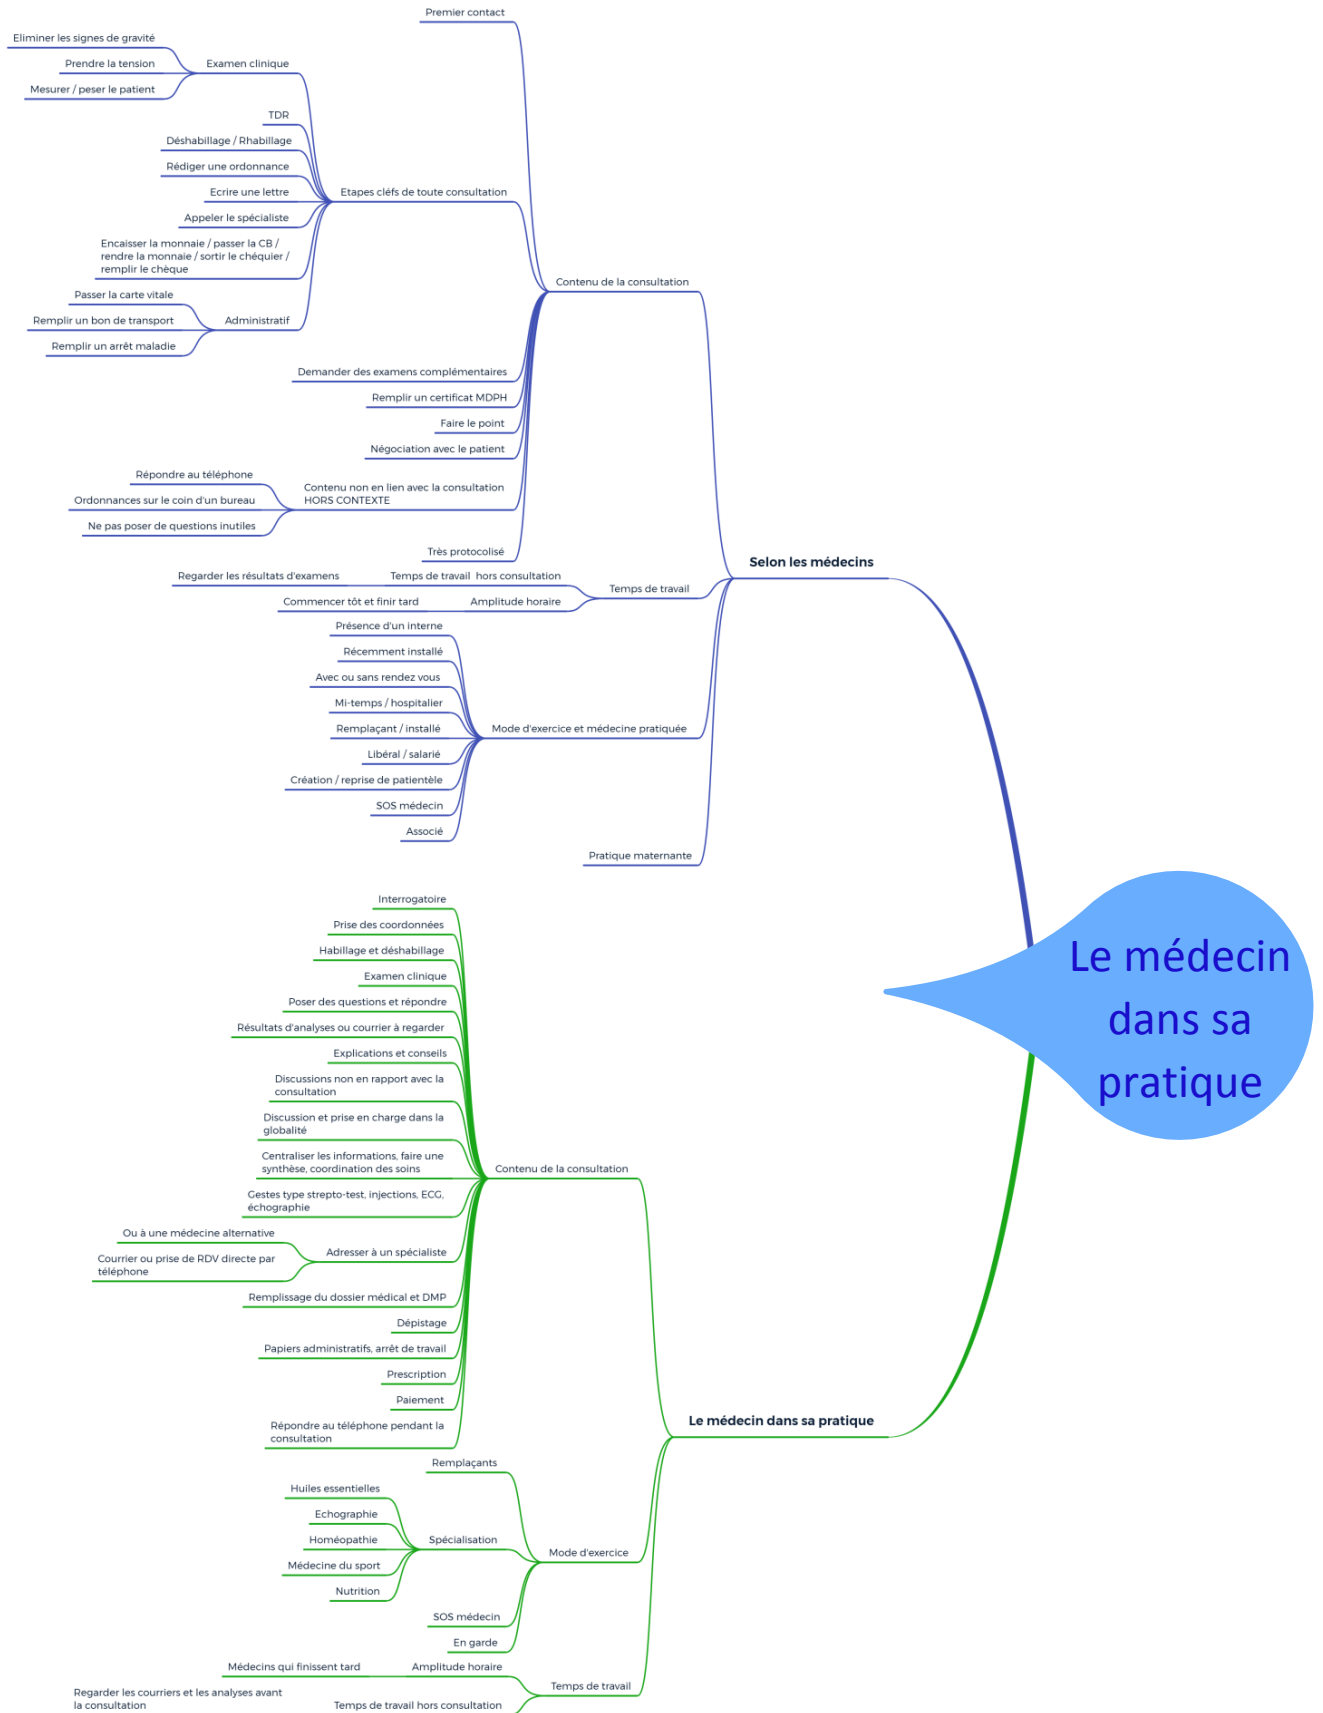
Premier contact

Eliminer les signes de gravité
Prendre la tension
Mesurer / peser le patient
Examen clinique

TDR
Déshabillage / Rhabillage
Rédiger une ordonnance
Ecrire une lettre
Appeler le spécialiste
Encaisser la monnaie / passer la CB / rendre la monnaie / sortir le chéquier / remplir le chèque
Etapes cléfs de toute consultation

Passer la carte vitale
Remplir un bon de transport
Remplir un arrêt maladie
Administratif

Contenu de la consultation

Demander des examens complémentaires
Remplir un certificat MDPH
Faire le point
Négociation avec le patient

Répondre au téléphone
Ordonnances sur le coin d'un bureau
Ne pas poser de questions inutiles
Contenu non en lien avec la consultation HORS CONTEXTE

Très protocolisé

Selon les médecins

Regarder les résultats d'examens
Temps de travail hors consultation
Commencer tôt et finir tard
Amplitude horaire
Temps de travail

Présence d'un interne
Récemment installé
Avec ou sans rendez vous
Mi-temps / hospitalier
Remplaçant / installé
Libéral / salarié
Création / reprise de patientèle
SOS médecin
Associé
Mode d'exercice et médecine pratiquée

Pratique maternante

Le médecin dans sa pratique

Interrogatoire
Prise des coordonnées
Habillage et déshabillage
Examen clinique
Poser des questions et répondre
Résultats d'analyses ou courrier à regarder
Explications et conseils
Discussions non en rapport avec la consultation
Discussion et prise en charge dans la globalité
Centraliser les informations, faire une synthèse, coordination des soins
Gestes type strepto-test, injections, ECG, échographie
Ou à une médecine alternative
Courrier ou prise de RDV directe par téléphone
Adresser à un spécialiste
Remplissage du dossier médical et DMP
Dépistage
Papiers administratifs, arrêt de travail
Prescription
Paiement
Répondre au téléphone pendant la consultation
Contenu de la consultation

Le médecin dans sa pratique

Remplaçants
Huiles essentielles
Echographie
Homéopathie
Médecine du sport
Nutrition
Spécialisation
SOS médecin
En garde
Mode d'exercice

Médecins qui finissent tard
Amplitude horaire
Regarder les courriers et les analyses avant la consultation
Temps de travail hors consultation
Temps de travail